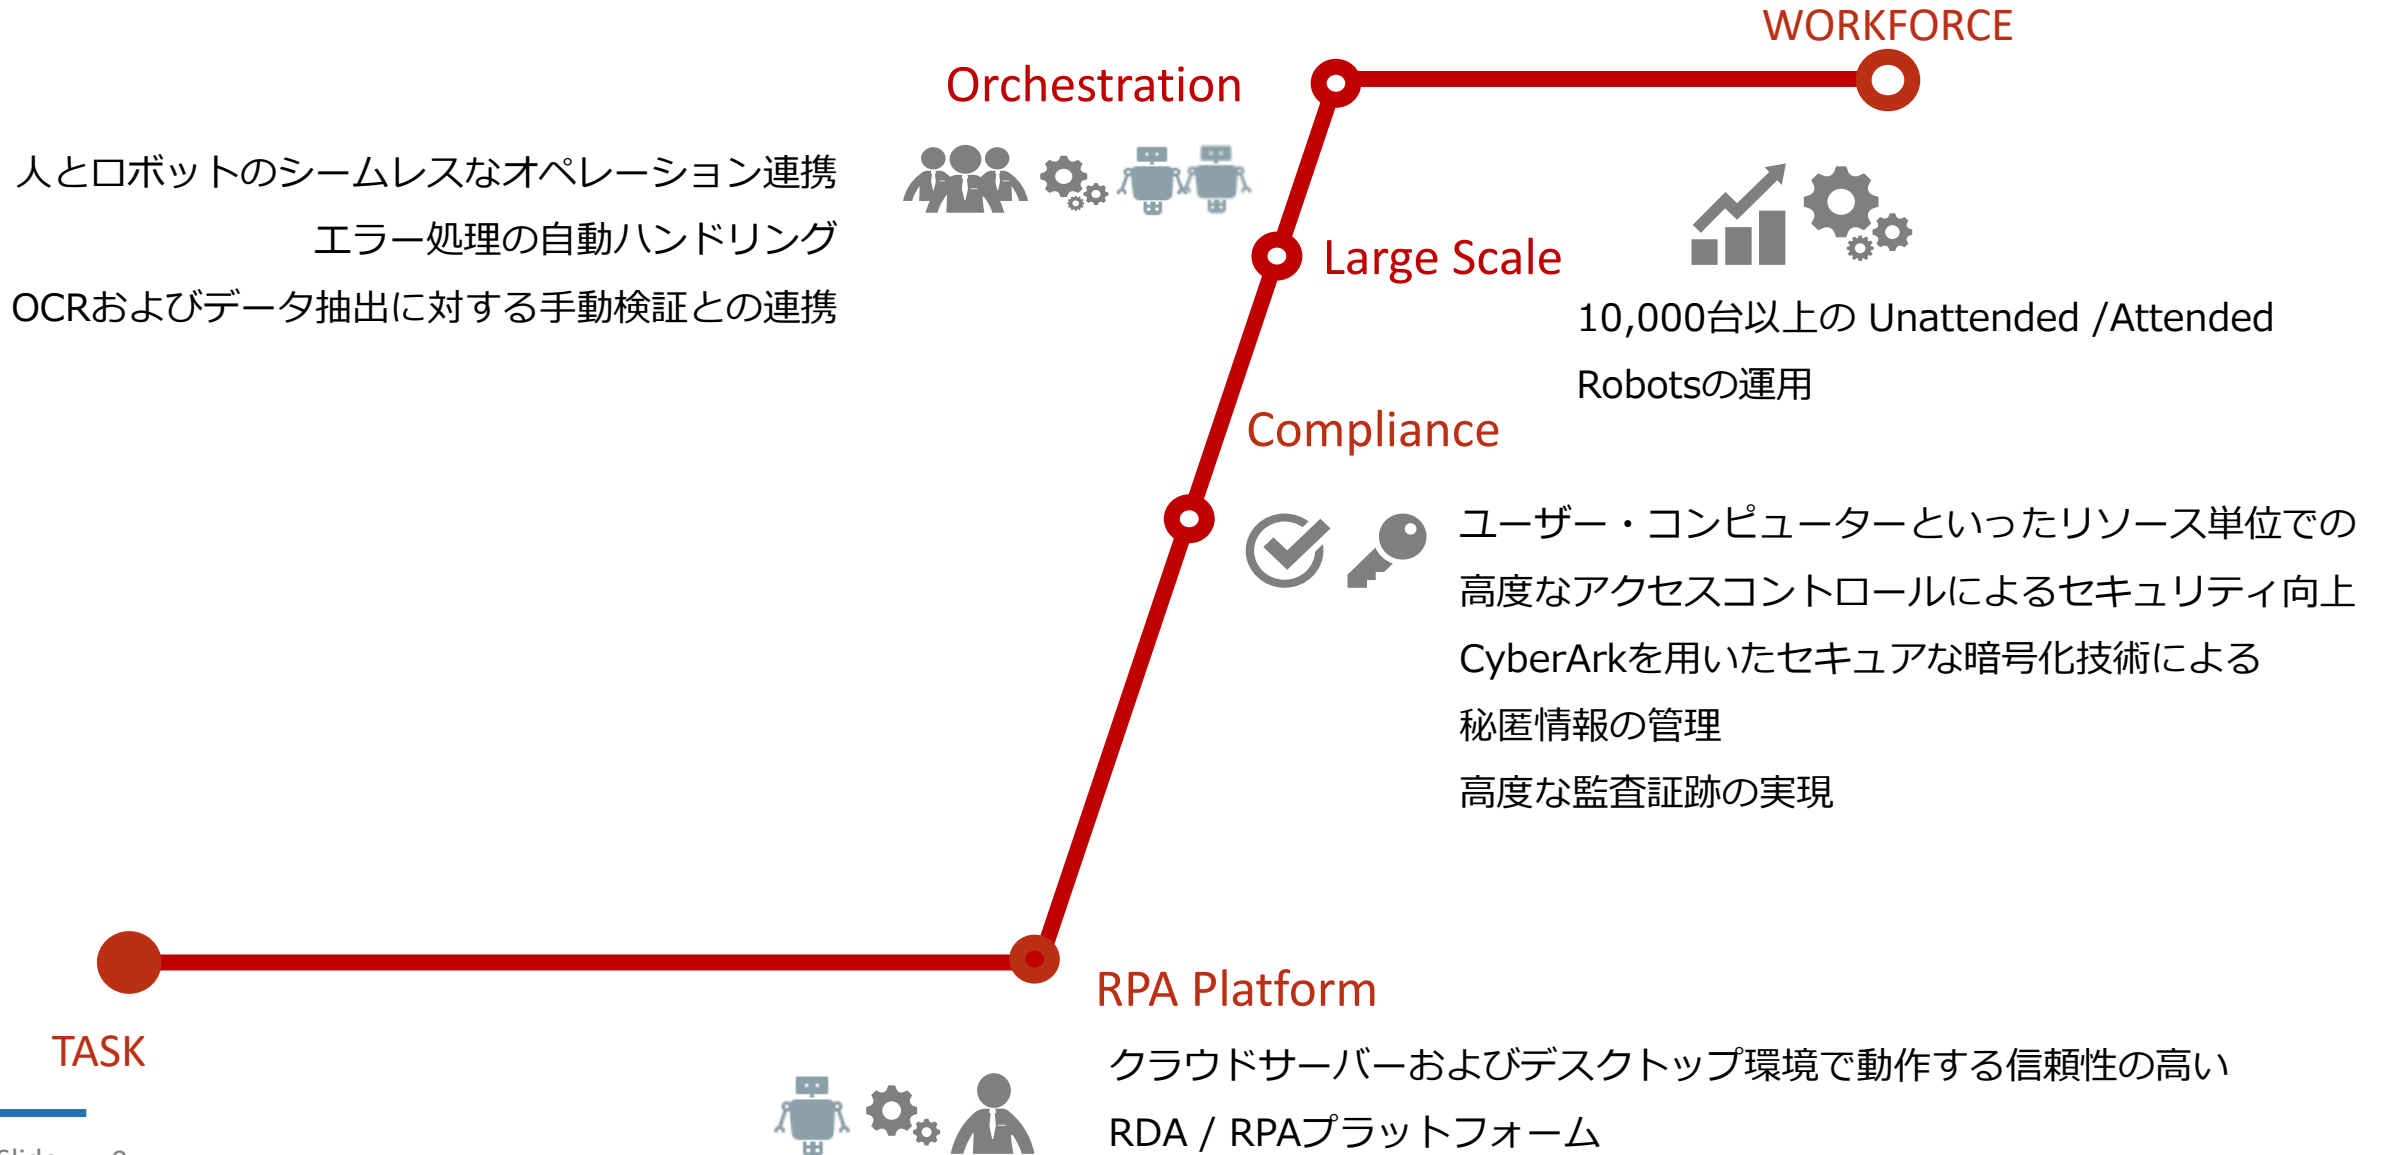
WORKFORCE

Orchestration

人とロボットのシームレスなオペレーション連携
エラー処理の自動ハンドリング
OCRおよびデータ抽出に対する手動検証との連携

Large Scale

10,000台以上の Unattended /Attended Robotsの運用

Compliance

ユーザー・コンピューターといったリソース単位での高度なアクセスコントロールによるセキュリティ向上
CyberArkを用いたセキュアな暗号化技術による秘匿情報の管理
高度な監査証跡の実現

RPA Platform

クラウドサーバーおよびデスクトップ環境で動作する信頼性の高い RDA / RPAプラットフォーム

TASK

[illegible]